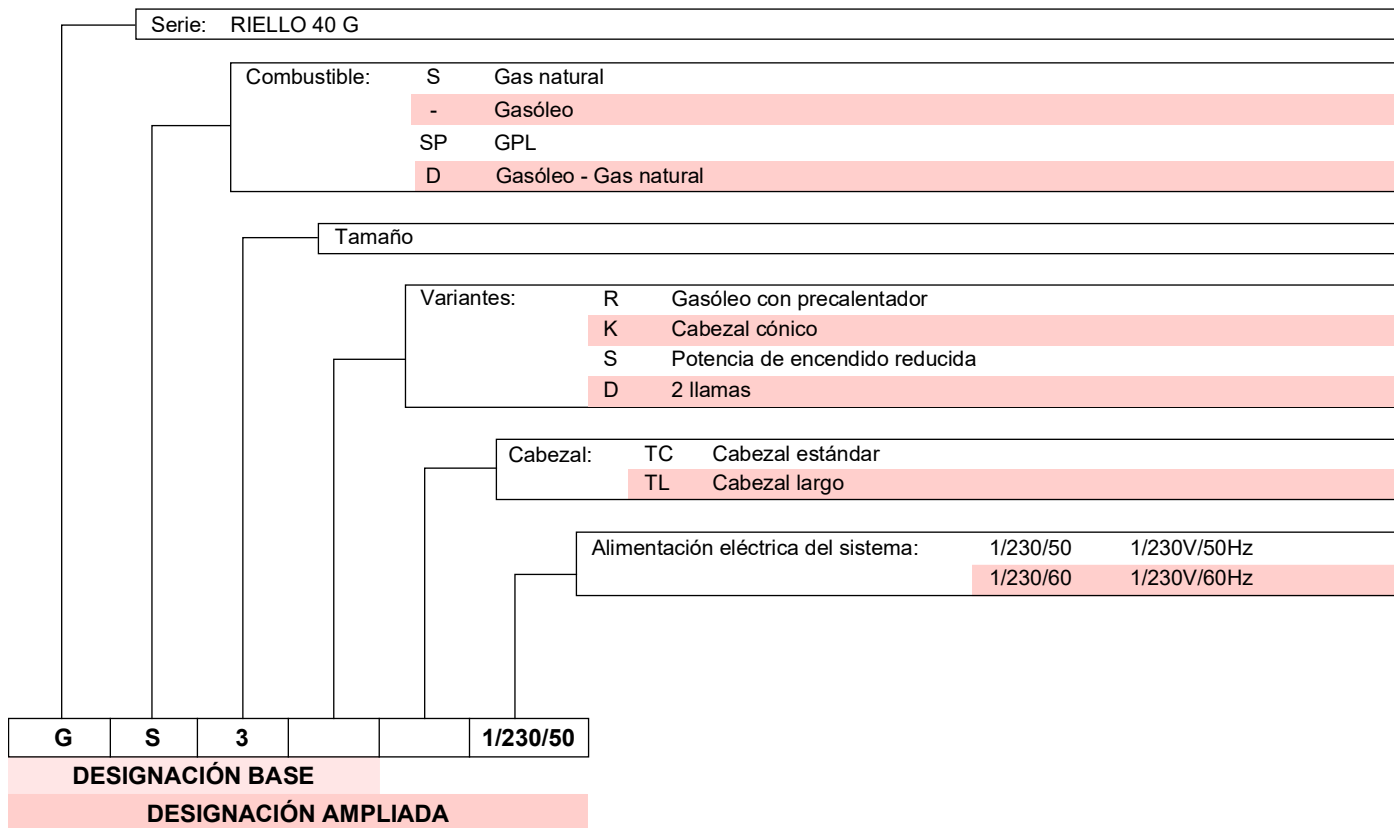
Serie: RIELLO 40 G

Combustible: S Gas natural
- Gasóleo
SP GPL
D Gasóleo - Gas natural

Tamaño

Variantes: R Gasóleo con precalentador
K Cabezal cónico
S Potencia de encendido reducida
D 2 llamas

Cabezal: TC Cabezal estándar
TL Cabezal largo

Alimentación eléctrica del sistema: 1/230/50 1/230V/50Hz
1/230/60 1/230V/60Hz

| G | S | 3 | | | 1/230/50 |
|---|---|---|---|---|---|

DESIGNACIÓN BASE

DESIGNACIÓN AMPLIADA